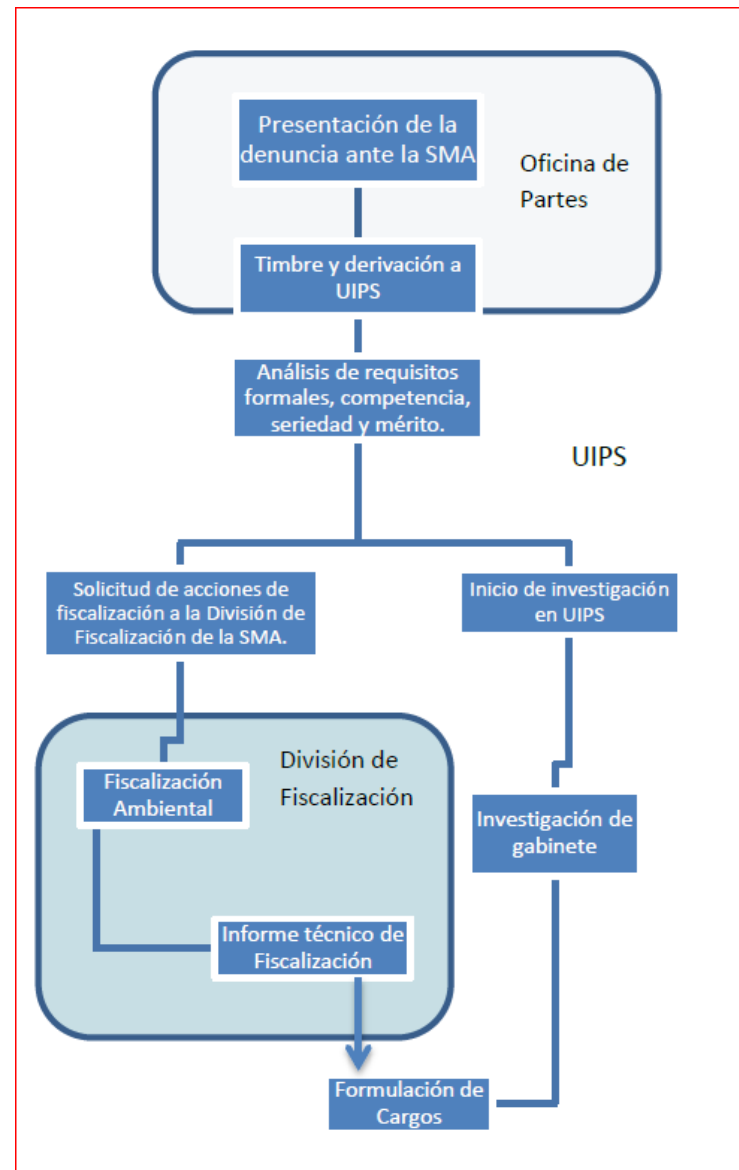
Presentación de la denuncia ante la SMA

Oficina de Partes

Timbre y derivación a UIPS

Análisis de requisitos formales, competencia, seriedad y mérito.

UIPS

Solicitud de acciones de fiscalización a la División de Fiscalización de la SMA.

Inicio de investigación en UIPS

División de Fiscalización

Fiscalización Ambiental

Investigación de gabinete

Informe técnico de Fiscalización

Formulación de Cargos